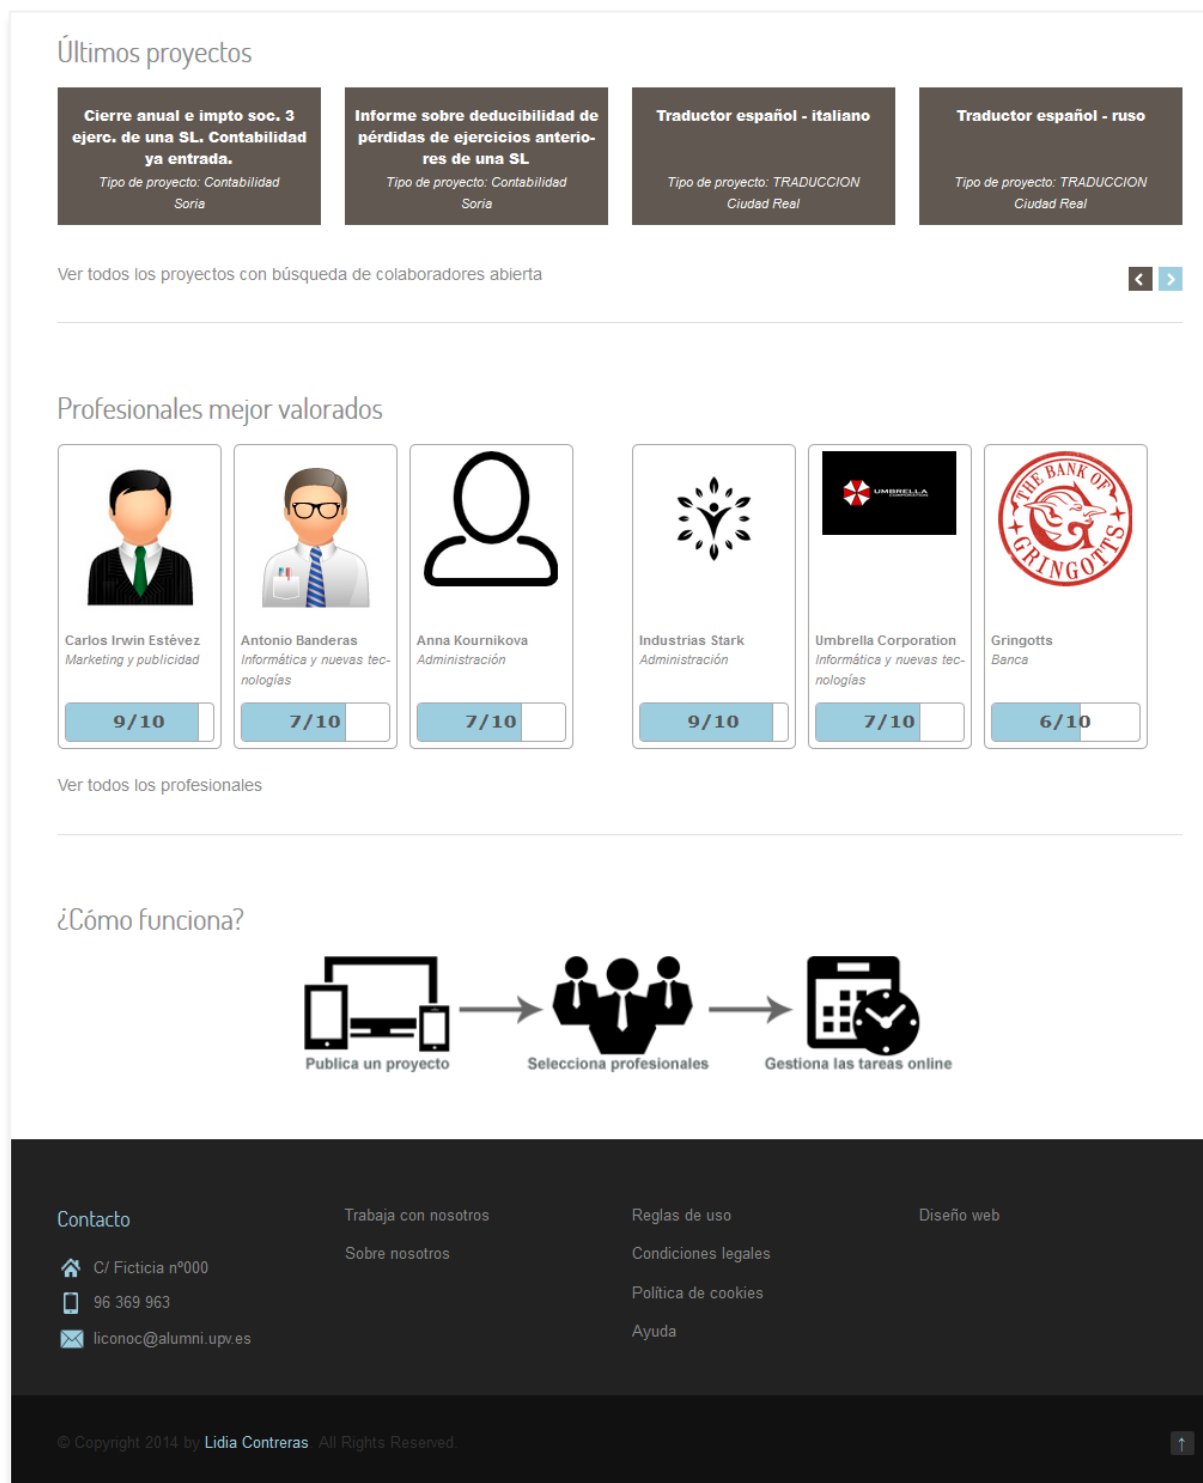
Últimos proyectos

**Cierre anual e impto soc. 3 ejerc. de una SL. Contabilidad ya entrada.**
Tipo de proyecto: Contabilidad
Soria

**Informe sobre deducibilidad de pérdidas de ejercicios anteriores de una SL**
Tipo de proyecto: Contabilidad
Soria

**Traductor español - italiano**
Tipo de proyecto: TRADUCCION
Ciudad Real

**Traductor español - ruso**
Tipo de proyecto: TRADUCCION
Ciudad Real

Ver todos los proyectos con búsqueda de colaboradores abierta

Profesionales mejor valorados

Carlos Irwin Estévez
Marketing y publicidad
9/10

Antonio Banderas
Informática y nuevas tecnologías
7/10

Anna Kournikova
Administración
7/10

Industrias Stark
Administración
9/10

UMBRELLA
Umbrella Corporation
Informática y nuevas tecnologías
7/10

THE BANK OF GRINGOTTS
Gringotts
Banca
6/10

Ver todos los profesionales

¿Cómo funciona?

Publica un proyecto
Selecciona profesionales
Gestiona las tareas online

Contacto
C/ Ficticia nº000
96 369 963
liconoc@alumni.upv.es

Trabaja con nosotros
Sobre nosotros

Reglas de uso
Condiciones legales
Política de cookies
Ayuda

Diseño web

© Copyright 2014 by Lidia Contreras. All Rights Reserved.